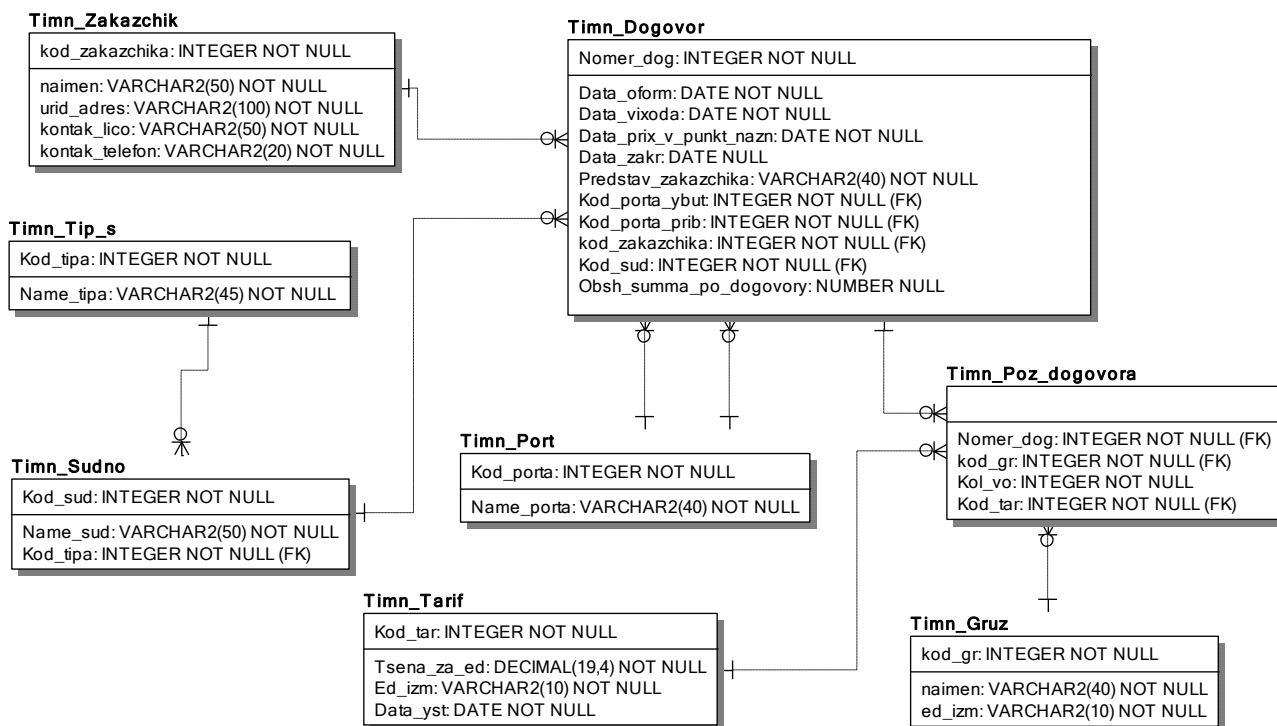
Timn_Zakazchik

kod_zakazchika: INTEGER NOT NULL

naimen: VARCHAR2(50) NOT NULL
urid_adres: VARCHAR2(100) NOT NULL
kontak_lico: VARCHAR2(50) NOT NULL
kontak_telefon: VARCHAR2(20) NOT NULL

Timn_Dogovor

Nomer_dog: INTEGER NOT NULL

Data_oform: DATE NOT NULL
Data_vixoda: DATE NOT NULL
Data_prix_v_punkt_nazn: DATE NOT NULL
Data_zakr: DATE NULL
Predstav_zakazchika: VARCHAR2(40) NOT NULL
Kod_porta_ybut: INTEGER NOT NULL (FK)
Kod_porta_prib: INTEGER NOT NULL (FK)
kod_zakazchika: INTEGER NOT NULL (FK)
Kod_sud: INTEGER NOT NULL (FK)
Obsh_summa_po_dogovory: NUMBER NULL

Timn_Tip_s

Kod_tipa: INTEGER NOT NULL

Name_tipa: VARCHAR2(45) NOT NULL

Timn_Poz_dogovora

Nomer_dog: INTEGER NOT NULL (FK)
kod_gr: INTEGER NOT NULL (FK)
Kol_vo: INTEGER NOT NULL
Kod_tar: INTEGER NOT NULL (FK)

Timn_Port

Kod_porta: INTEGER NOT NULL

Name_porta: VARCHAR2(40) NOT NULL

Timn_Sudno

Kod_sud: INTEGER NOT NULL

Name_sud: VARCHAR2(50) NOT NULL
Kod_tipa: INTEGER NOT NULL (FK)

Timn_Tarif

Kod_tar: INTEGER NOT NULL

Tsena_za_ed: DECIMAL(19,4) NOT NULL
Ed_izm: VARCHAR2(10) NOT NULL
Data_yst: DATE NOT NULL

Timn_Gruz

kod_gr: INTEGER NOT NULL

naimen: VARCHAR2(40) NOT NULL
ed_izm: VARCHAR2(10) NOT NULL